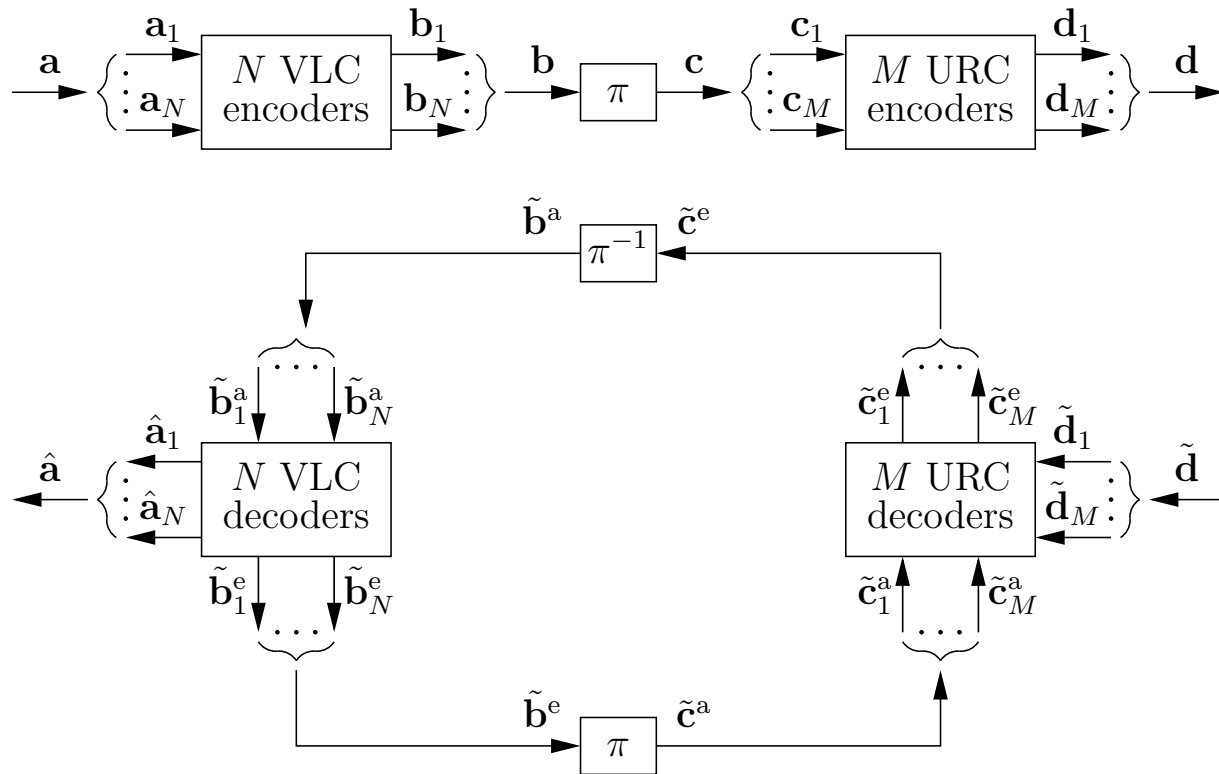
$\mathbf{a}$ $\mathbf{a}_1$ $\mathbf{a}_N$ $N$ VLC encoders $\mathbf{b}_1$ $\mathbf{b}_N$ $\mathbf{b}$ $\pi$ $\mathbf{c}$ $\mathbf{c}_1$ $\mathbf{c}_M$ $M$ URC encoders $\mathbf{d}_1$ $\mathbf{d}_M$ $\mathbf{d}$

$\tilde{\mathbf{b}}^{\mathrm{a}}$ $\pi^{-1}$ $\tilde{\mathbf{c}}^{\mathrm{e}}$

$\tilde{\mathbf{b}}_1^{\mathrm{a}}$ $\tilde{\mathbf{b}}_N^{\mathrm{a}}$

$\hat{\mathbf{a}}$ $\hat{\mathbf{a}}_1$ $\hat{\mathbf{a}}_N$ $N$ VLC decoders

$\tilde{\mathbf{b}}_1^{\mathrm{e}}$ $\tilde{\mathbf{b}}_N^{\mathrm{e}}$

$\tilde{\mathbf{c}}_1^{\mathrm{e}}$ $\tilde{\mathbf{c}}_M^{\mathrm{e}}$

$M$ URC decoders $\tilde{\mathbf{d}}_1$ $\tilde{\mathbf{d}}_M$ $\tilde{\mathbf{d}}$

$\tilde{\mathbf{c}}_1^{\mathrm{a}}$ $\tilde{\mathbf{c}}_M^{\mathrm{a}}$

$\tilde{\mathbf{b}}^{\mathrm{e}}$ $\pi$ $\tilde{\mathbf{c}}^{\mathrm{a}}$